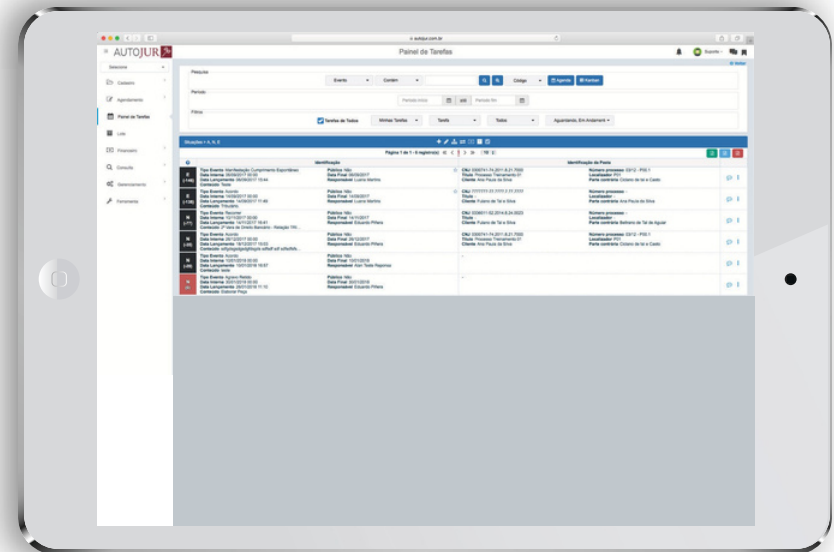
AUTOJUR

Painel de Tarefas

Selecione

Cadastro

Agendamento

Painel de Tarefas

Lote

Financeiro

Consulta

Gerenciamento

Ferramenta

Pesquisa

Evento

Contém

Código

Período

Período inicio

até

Período fim

Filtros

Tarefas de Todos

Minhas Tarefas

Tarefa

Todos

Aguardando, Em Andamento

Situações = A, X, E

Identificação

Identificação do Posto

Tipo Evento:
Data Interna:
Data Lançamento:
Conteúdo:

Publica: Não
Data Final:
Responsável:

CNJ:
Título:
Cliente:

Número processo:
Localizador:
Parte contrária: